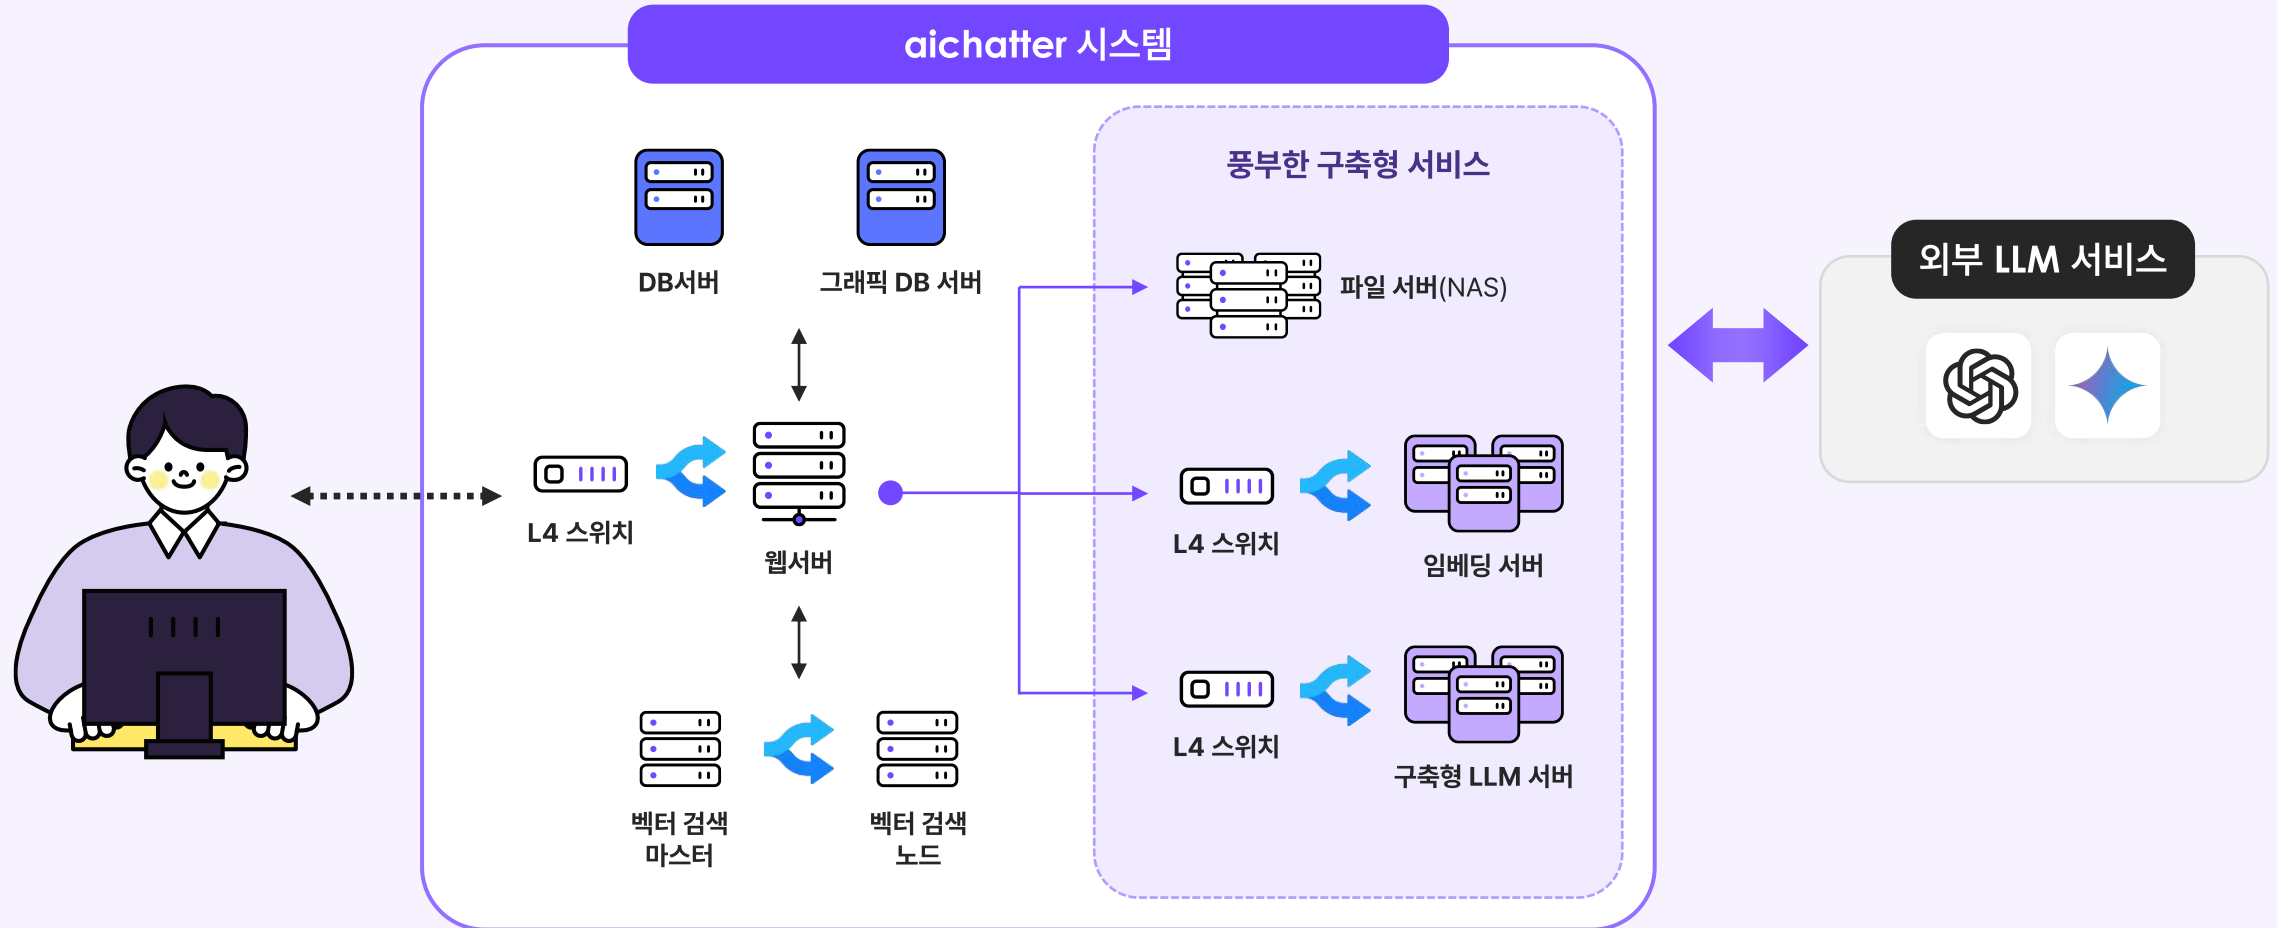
aichatter 시스템

DB서버

그래픽 DB 서버

L4 스위치

웹서버

벡터 검색 마스터

벡터 검색 노드

풍부한 구축형 서비스

파일 서버(NAS)

L4 스위치

임베딩 서버

L4 스위치

구축형 LLM 서버

외부 LLM 서비스